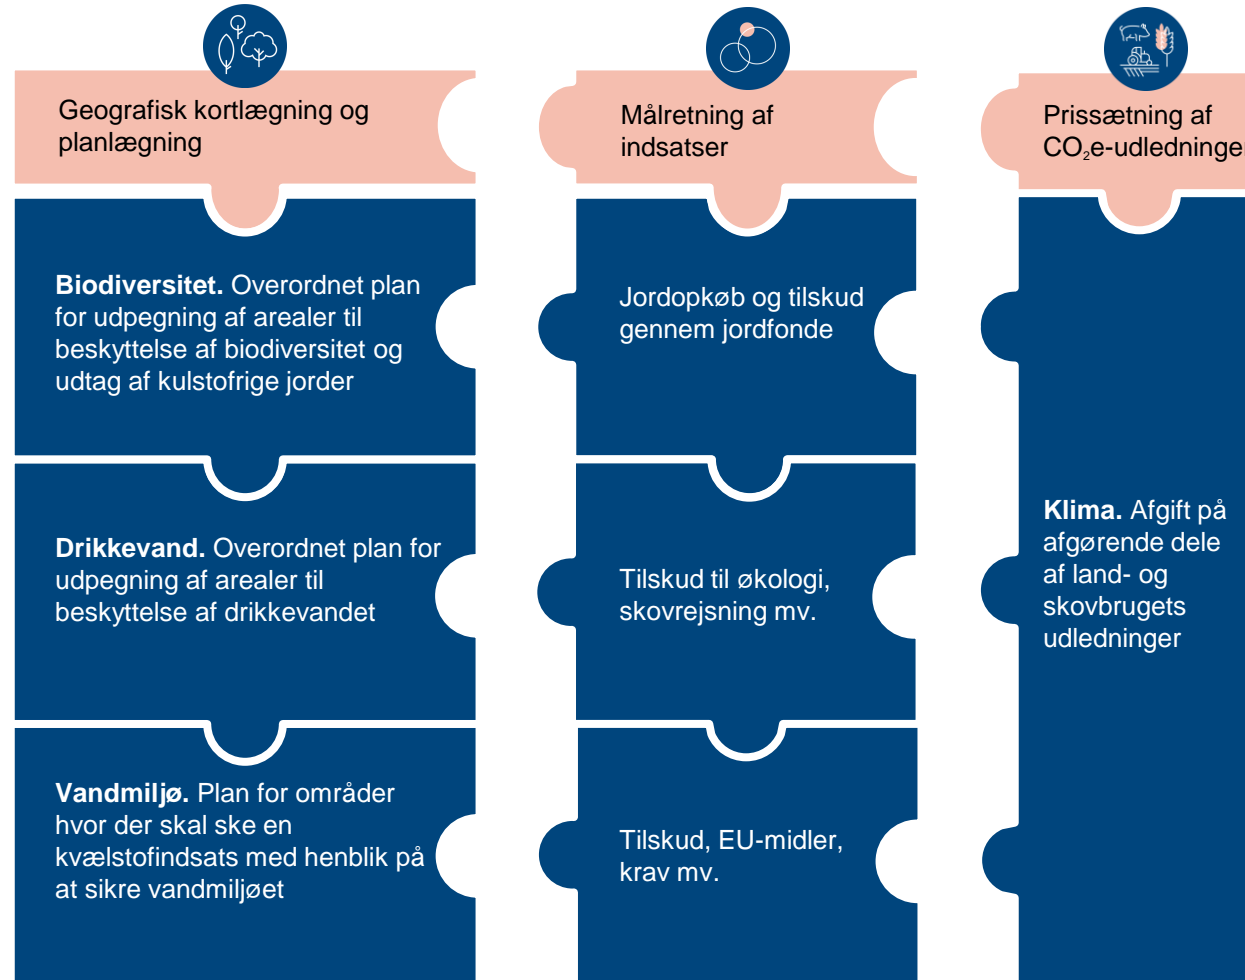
Geografisk kortlægning og planlægning

Målretning af indsatser

Prissætning af $CO_2$e-udledninge

**Biodiversitet.** Overordnet plan for udpegning af arealer til beskyttelse af biodiversitet og udtag af kulstofrige jorder

Jordopkøb og tilskud gennem jordfonde

**Drikkevand.** Overordnet plan for udpegning af arealer til beskyttelse af drikkevandet

Tilskud til økologi, skovrejsning mv.

**Klima.** Afgift på afgørende dele af land- og skovbrugets udledninger

**Vandmiljø.** Plan for områder hvor der skal ske en kvælstofindsats med henblik på at sikre vandmiljøet

Tilskud, EU-midler, krav mv.